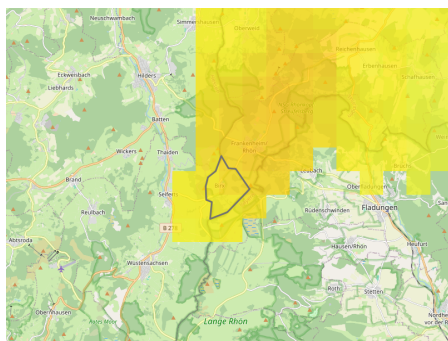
Neuschwambach
Simmershausen
Oberelsbach
Eckweisbach
Hilders
Liebhards
Batten
Wickers
Thaiden
Birx
Seiferts
Reulbach
Ruhberg
Abtsroda
B 278
Wüstensachsen
Ober-Mausen
Lange Rhön
Frankenheim
Leubach
Oberfladungen
Rüdenschwinden
Fladungen
Hausen/Rhön
Heufurt
Roth
Stetten
Nordheim vor der Rhön
Reichenhausen
Erbenhausen
Schafhausen
Brüch